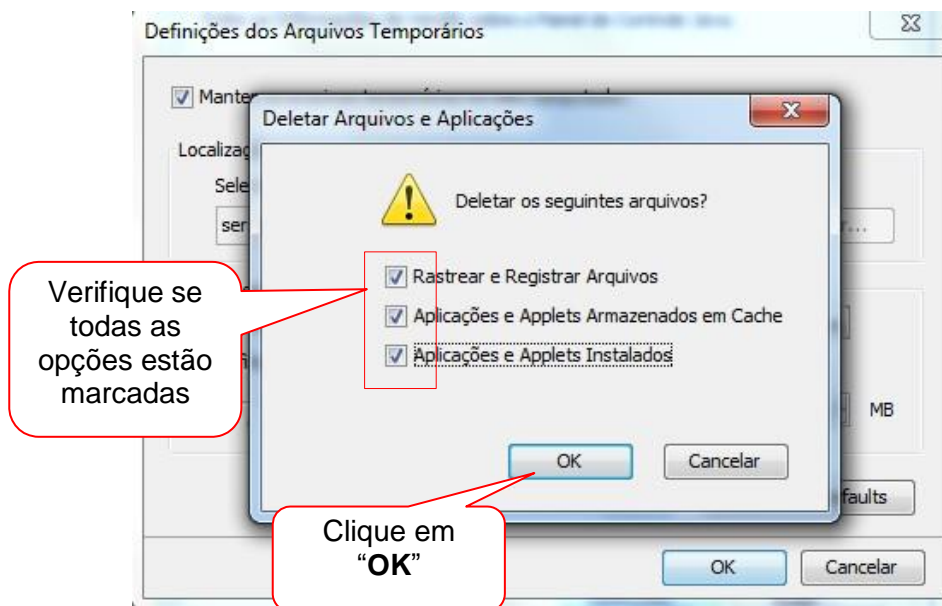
Definições dos Arquivos Temporários

Manter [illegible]

Localiza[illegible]

Sele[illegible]

ser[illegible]

Deletar Arquivos e Aplicações

Deletar os seguintes arquivos?

Rastrear e Registrar Arquivos

Aplicações e Applets Armazenados em Cache

Aplicações e Applets Instalados

OK

Cancelar

Verifique se todas as opções estão marcadas

MB

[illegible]faults

Clique em “**OK**”

OK

Cancelar